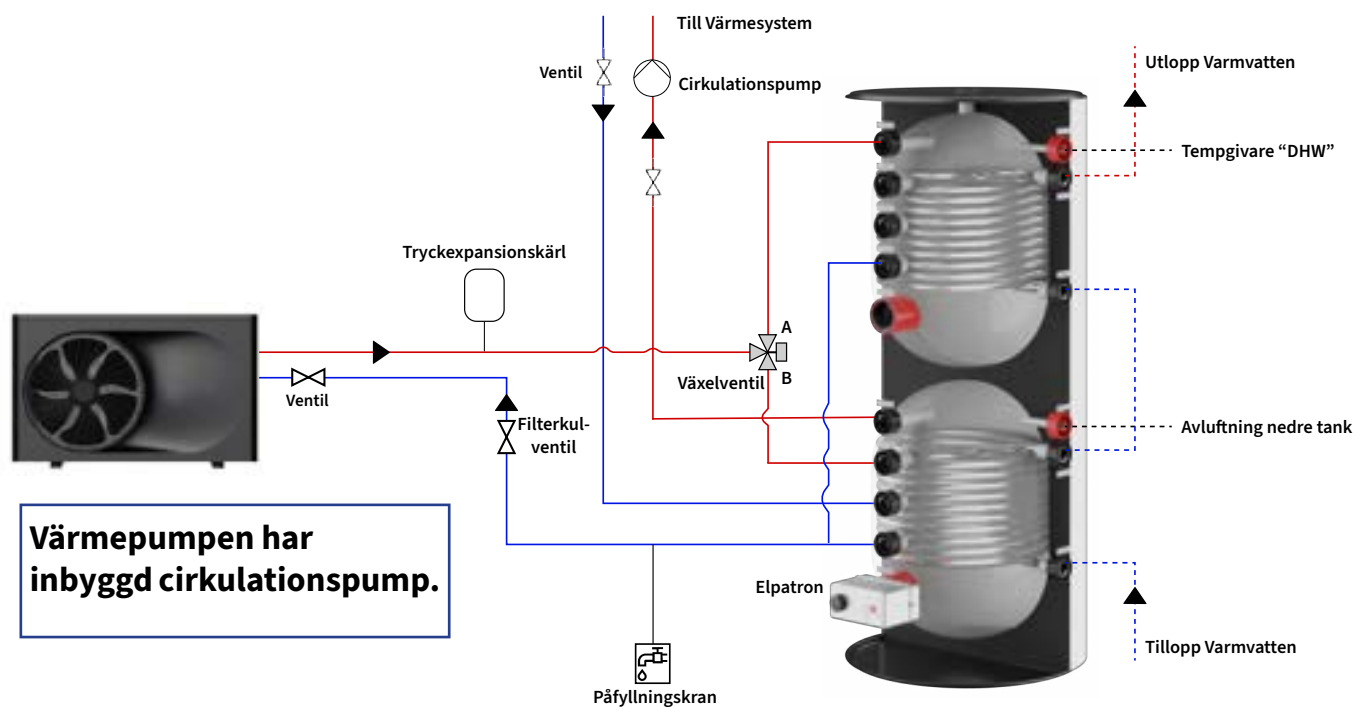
Till Värmesystem

Ventil

Cirkulationspump

Utlopp Varmvatten

Tempgivare “DHW”

Tryckexpansionskärl

A

Växelventil

B

Ventil

Filterkulventil

Avluftning nedre tank

Värmepumpen har inbyggd cirkulationspump.

Elpatron

Tillopp Varmvatten

Påfyllningskran